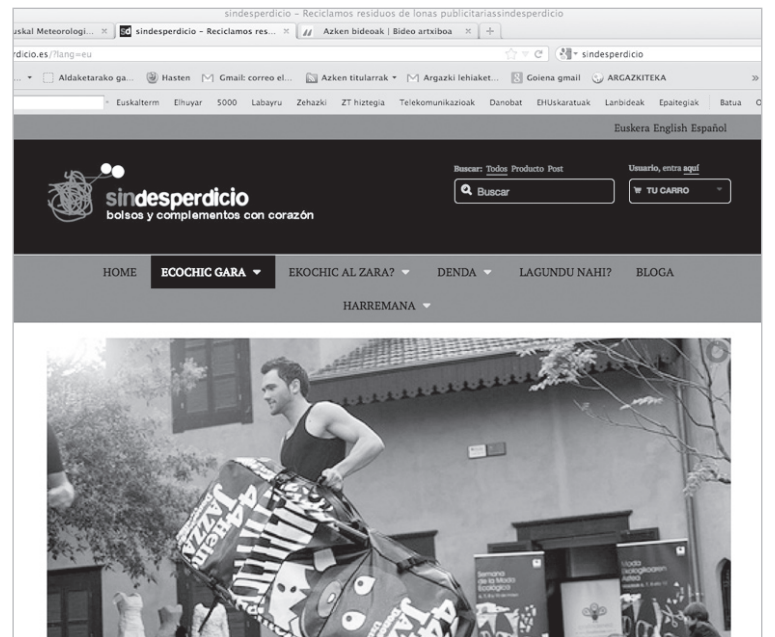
sindesperdicio – Reciclamos residuos de lonas publicitariassindesperdicio

uskal Meteorologi... × | sindesperdicio – Reciclamos res... × | Azken bideoak | Bideo artxiboa × | +

rdicio.es/?lang=eu

sindesperdicio

Aldaketarako ga... Hasten Gmail: correo el... Azken titularrak Argazki lehiaket... Goiena gmail ARGAZKITEKA

Euskalterm Elhuyar 5000 Labayru Zehazki ZT hiztegia Telekomunikazioak Danobat EHUskaratuak Lanbideak Epaitegiak Batua

Euskera English Español

sindesperdicio
bolsos y complementos con corazón

Buscar: Todos Producto Post
Buscar

Usuario, entra aquí
TU CARRO

HOME ECOCHIC GARA EKOCHIC AL ZARA? DENDA LAGUNDU NAHI? BLOGA HARREMANA

Jazz